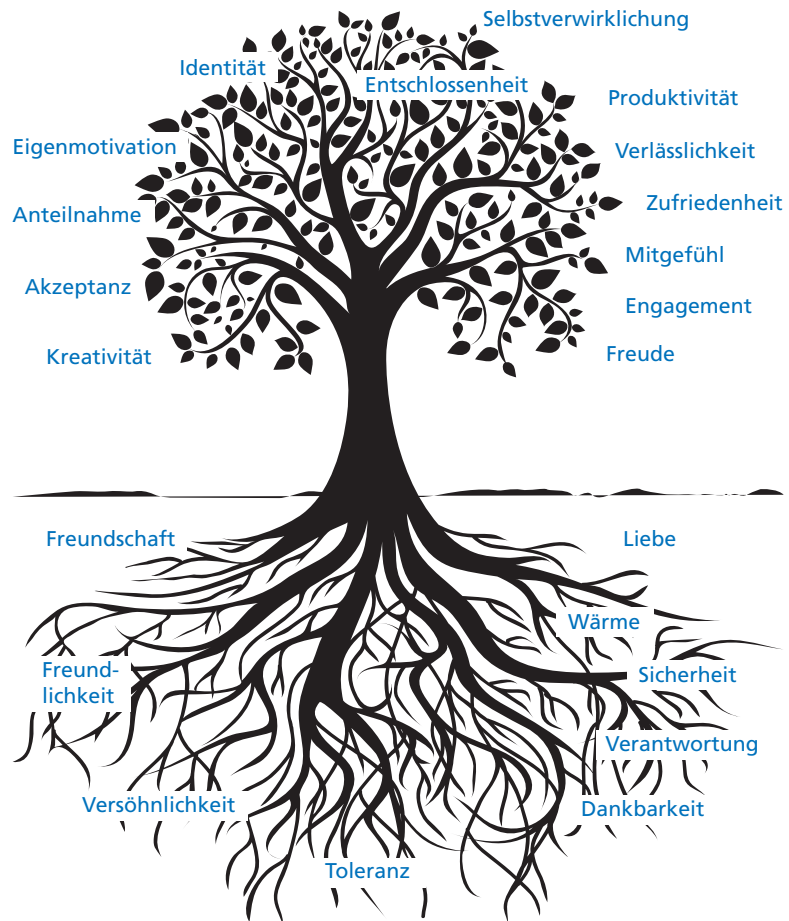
Selbstverwirklichung

Identität

Entschlossenheit

Produktivität

Eigenmotivation

Verlässlichkeit

Anteilnahme

Zufriedenheit

Mitgefühl

Akzeptanz

Engagement

Kreativität

Freude

Freundschaft

Liebe

Wärme

Freundlichkeit

Sicherheit

Verantwortung

Versöhnlichkeit

Dankbarkeit

Toleranz